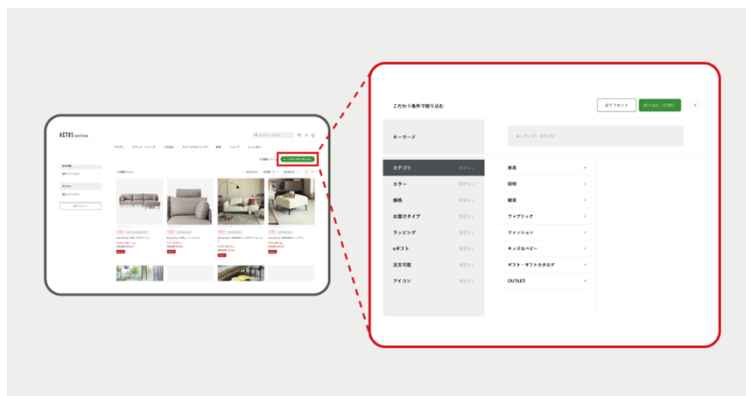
ACTUS

こだわり条件で絞り込む

全てリセット

絞り込む（0件）

×

キーワード

キーワードを入力

カテゴリ

指定なし

家具

カラー

指定なし

収納

価格

指定なし

雑貨

お届けタイプ

指定なし

ファブリック

ラッピング

指定なし

ファッション

eギフト

指定なし

キッズ＆ベビー

注文可能

指定なし

ギフト・ギフトカタログ

アイコン

指定なし

OUTLET